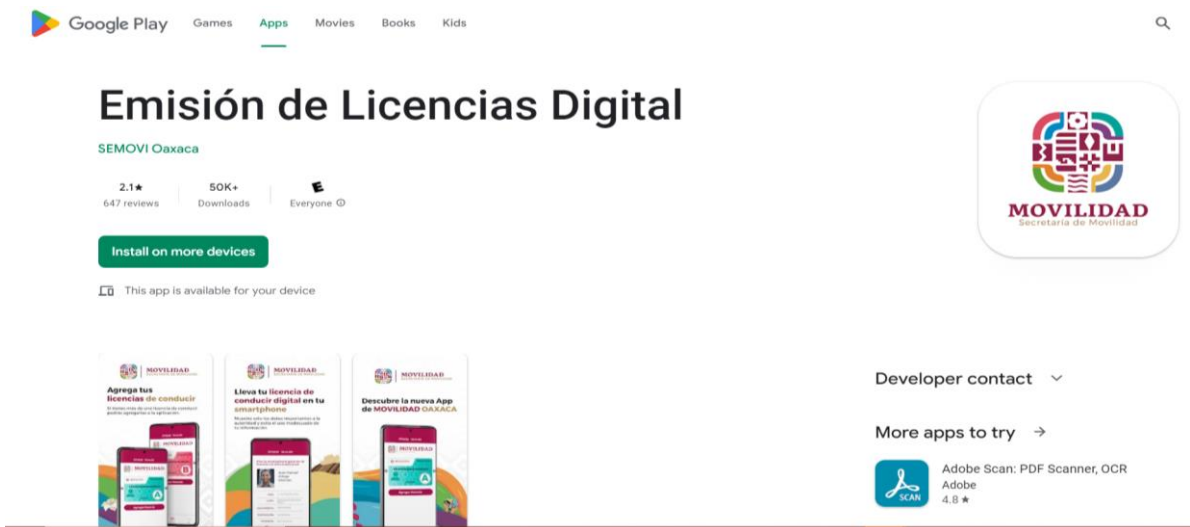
Google Play Games Apps Movies Books Kids

Emisión de Licencias Digital

SEMOVI Oaxaca

2.1★
647 reviews

50K+
Downloads

E
Everyone ⓘ

Install on more devices

This app is available for your device

MOVILIDAD
Secretaría de Movilidad

MOVILIDAD
Agrega tus licencias de conducir
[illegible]

MOVILIDAD
Lleva tu licencia de conducir digital en tu smartphone
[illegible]

MOVILIDAD
Descubre la nueva App de MOVILIDAD OAXACA

Developer contact

More apps to try →

Adobe Scan: PDF Scanner, OCR
Adobe
4.8 ★
SCAN